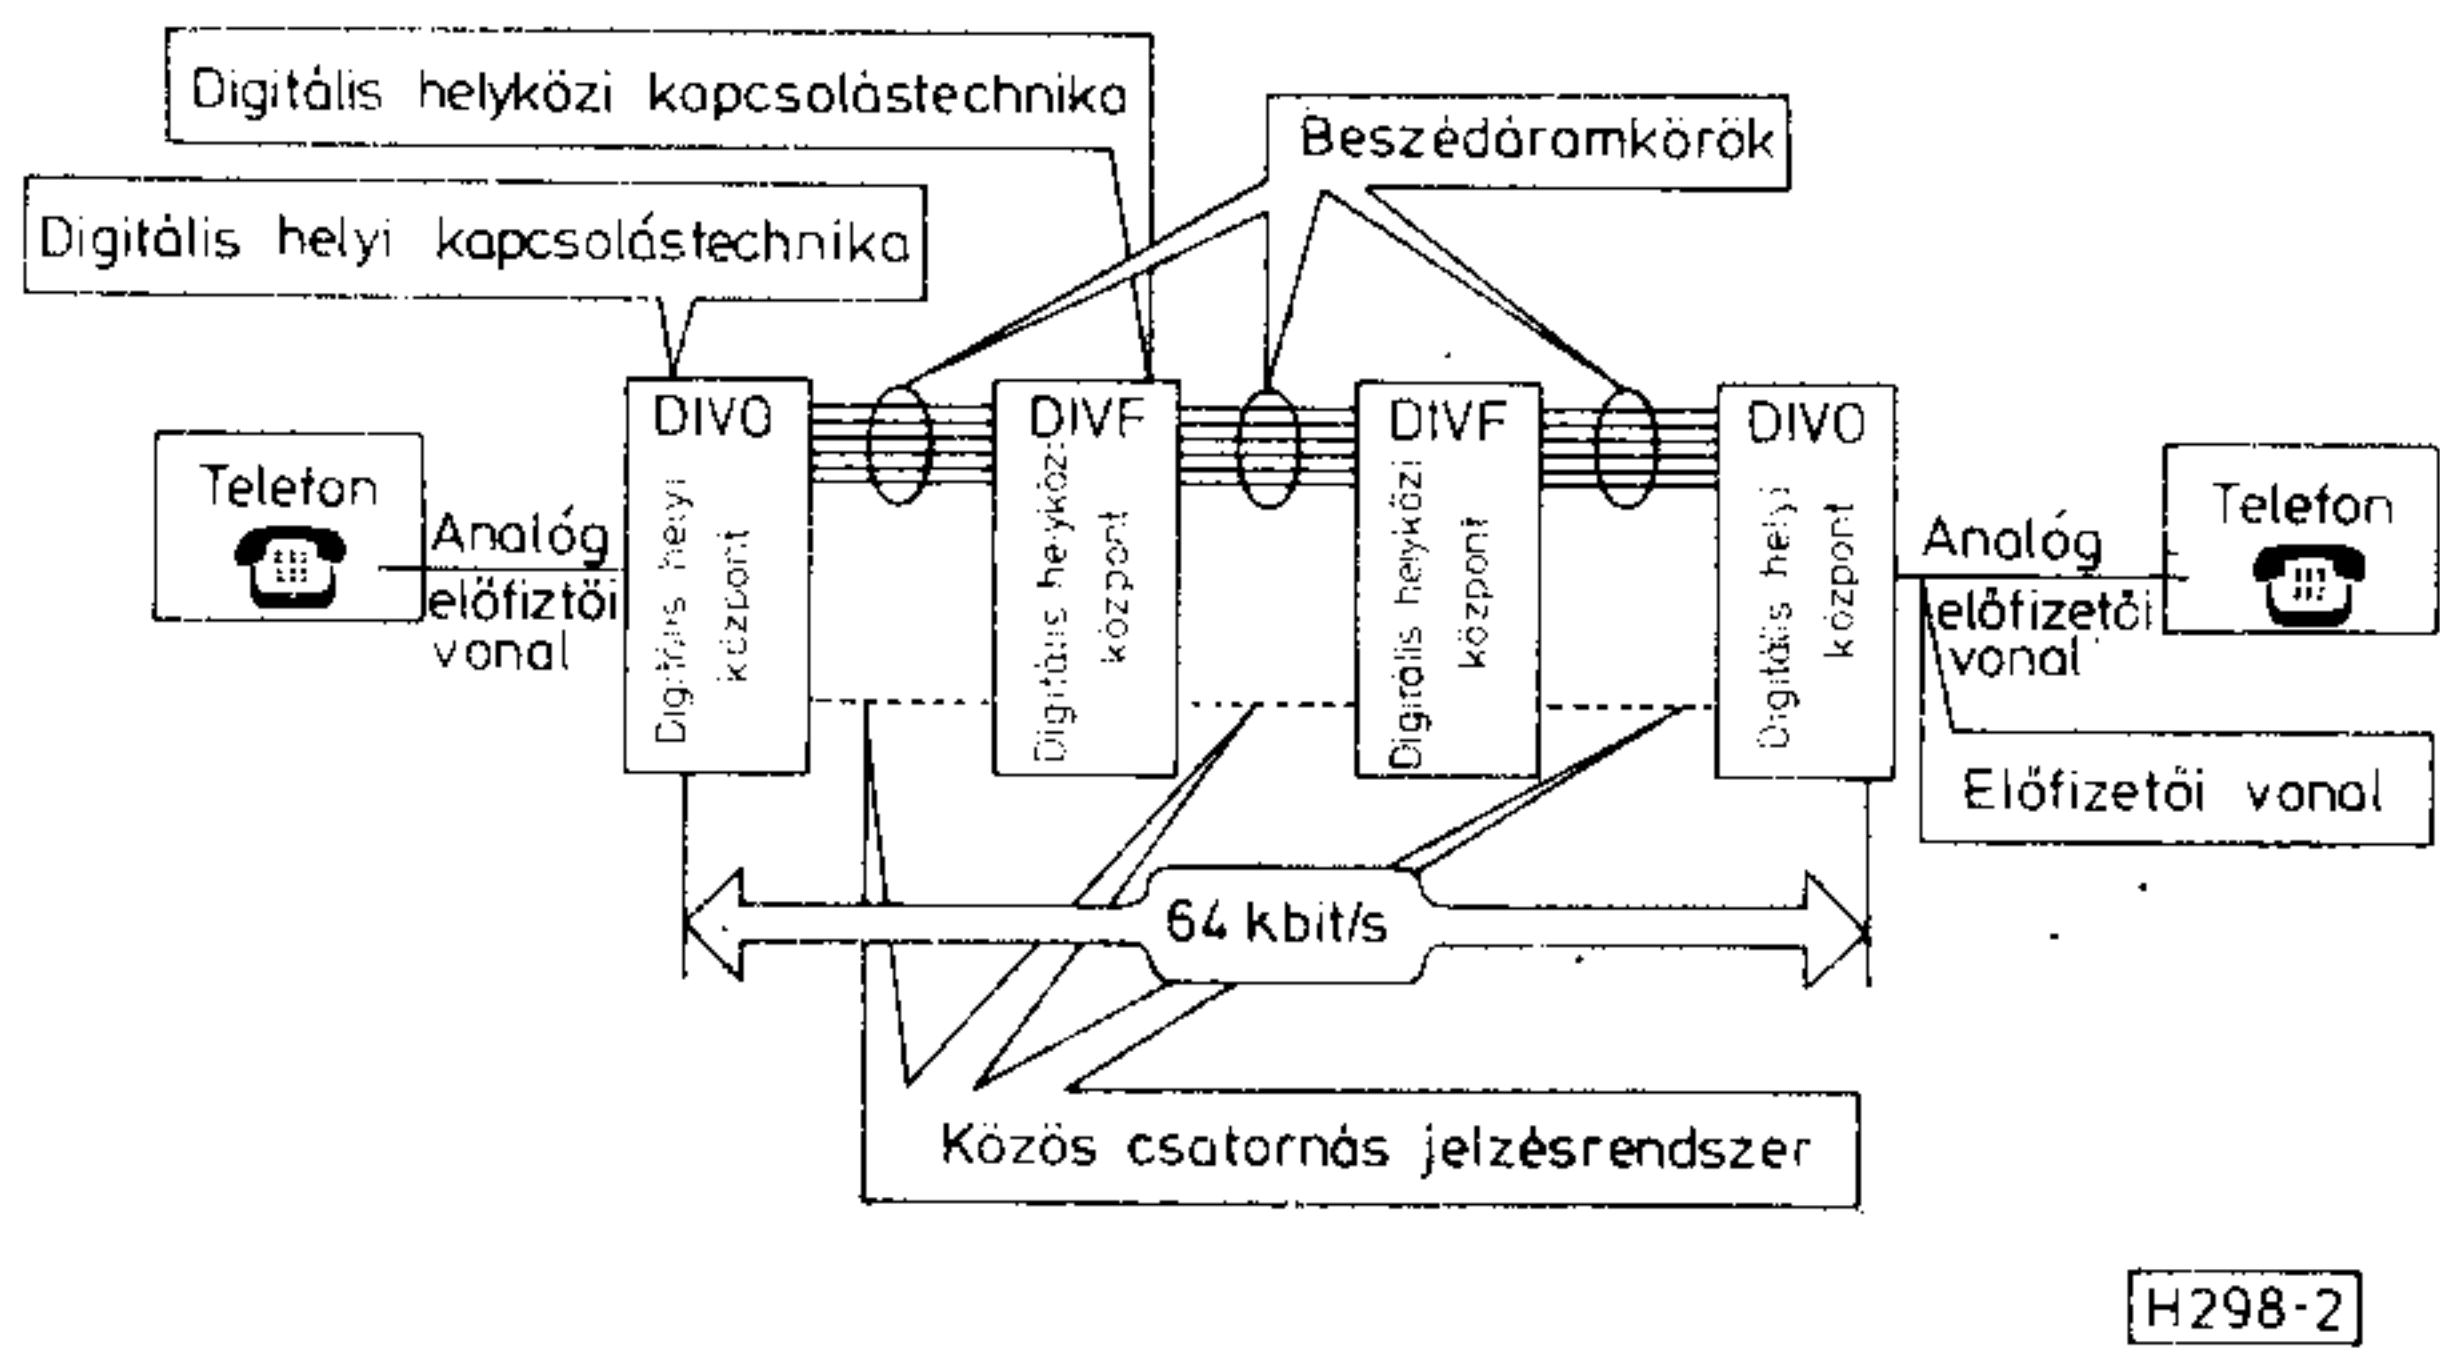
Digitális helyközi kapcsolástechnika

Beszédáramkörök

Digitális helyi kapcsolástechnika

Telefon

Analóg előfiztői vonal

DIVO

Digitális helyi központ

DIVF

Digitális helyközi központ

DIVF

Digitális helyközi központ

DIVO

Digitális helyi központ

Analóg előfizetői vonal

Telefon

Előfizetői vonal

64 kbit/s

Közös csatornás jelzésrendszer

H298-2